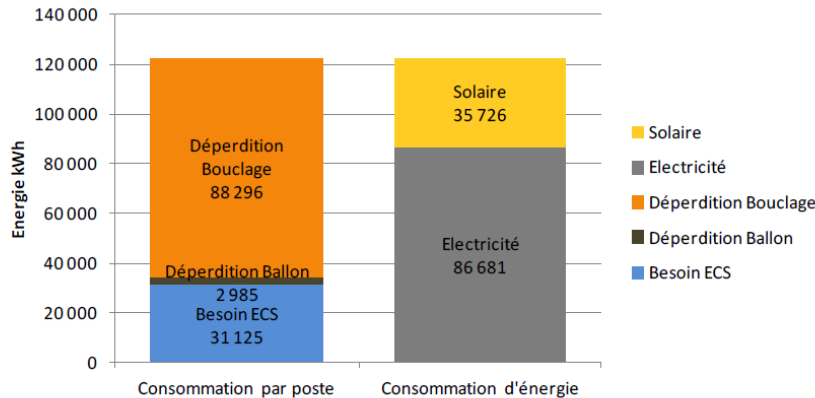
140 000
120 000
100 000
80 000
60 000
40 000
20 000
0

Energie kWh

Déperdition Bouclage 88 296

Déperdition Ballon 2 985

Besoin ECS 31 125

Solaire 35 726

Electricité 86 681

Consommation par poste

Consommation d'énergie

Solaire
Electricité
Déperdition Bouclage
Déperdition Ballon
Besoin ECS